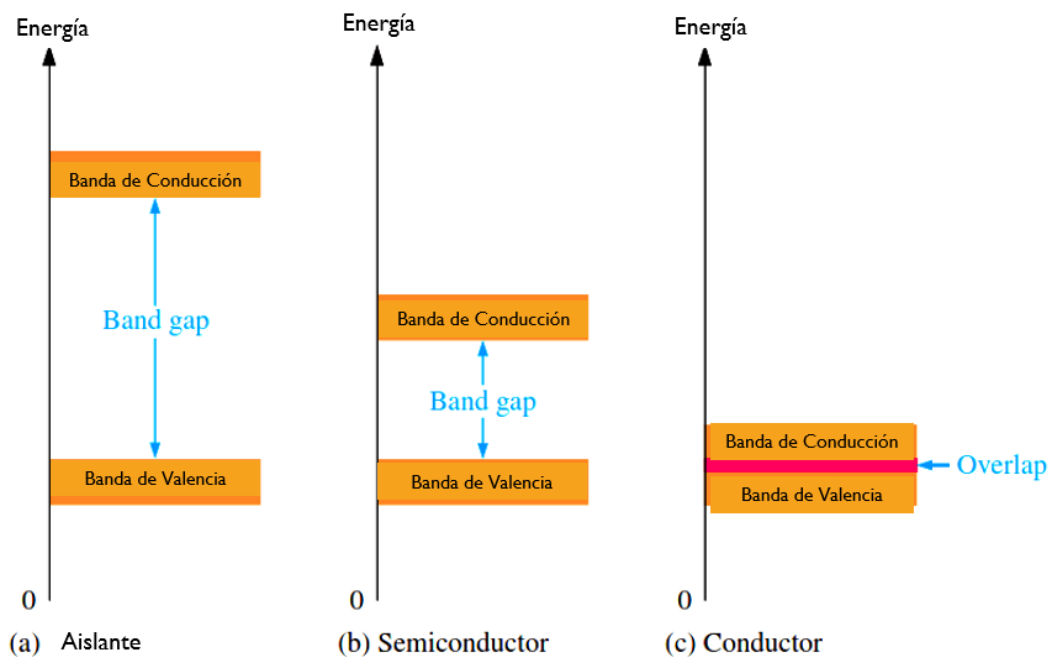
Energía

Banda de Conducción

Band gap

Banda de Valencia

0

(a) Aislante

Energía

Banda de Conducción

Band gap

Banda de Valencia

0

(b) Semiconductor

Energía

Banda de Conducción

Overlap

Banda de Valencia

0

(c) Conductor